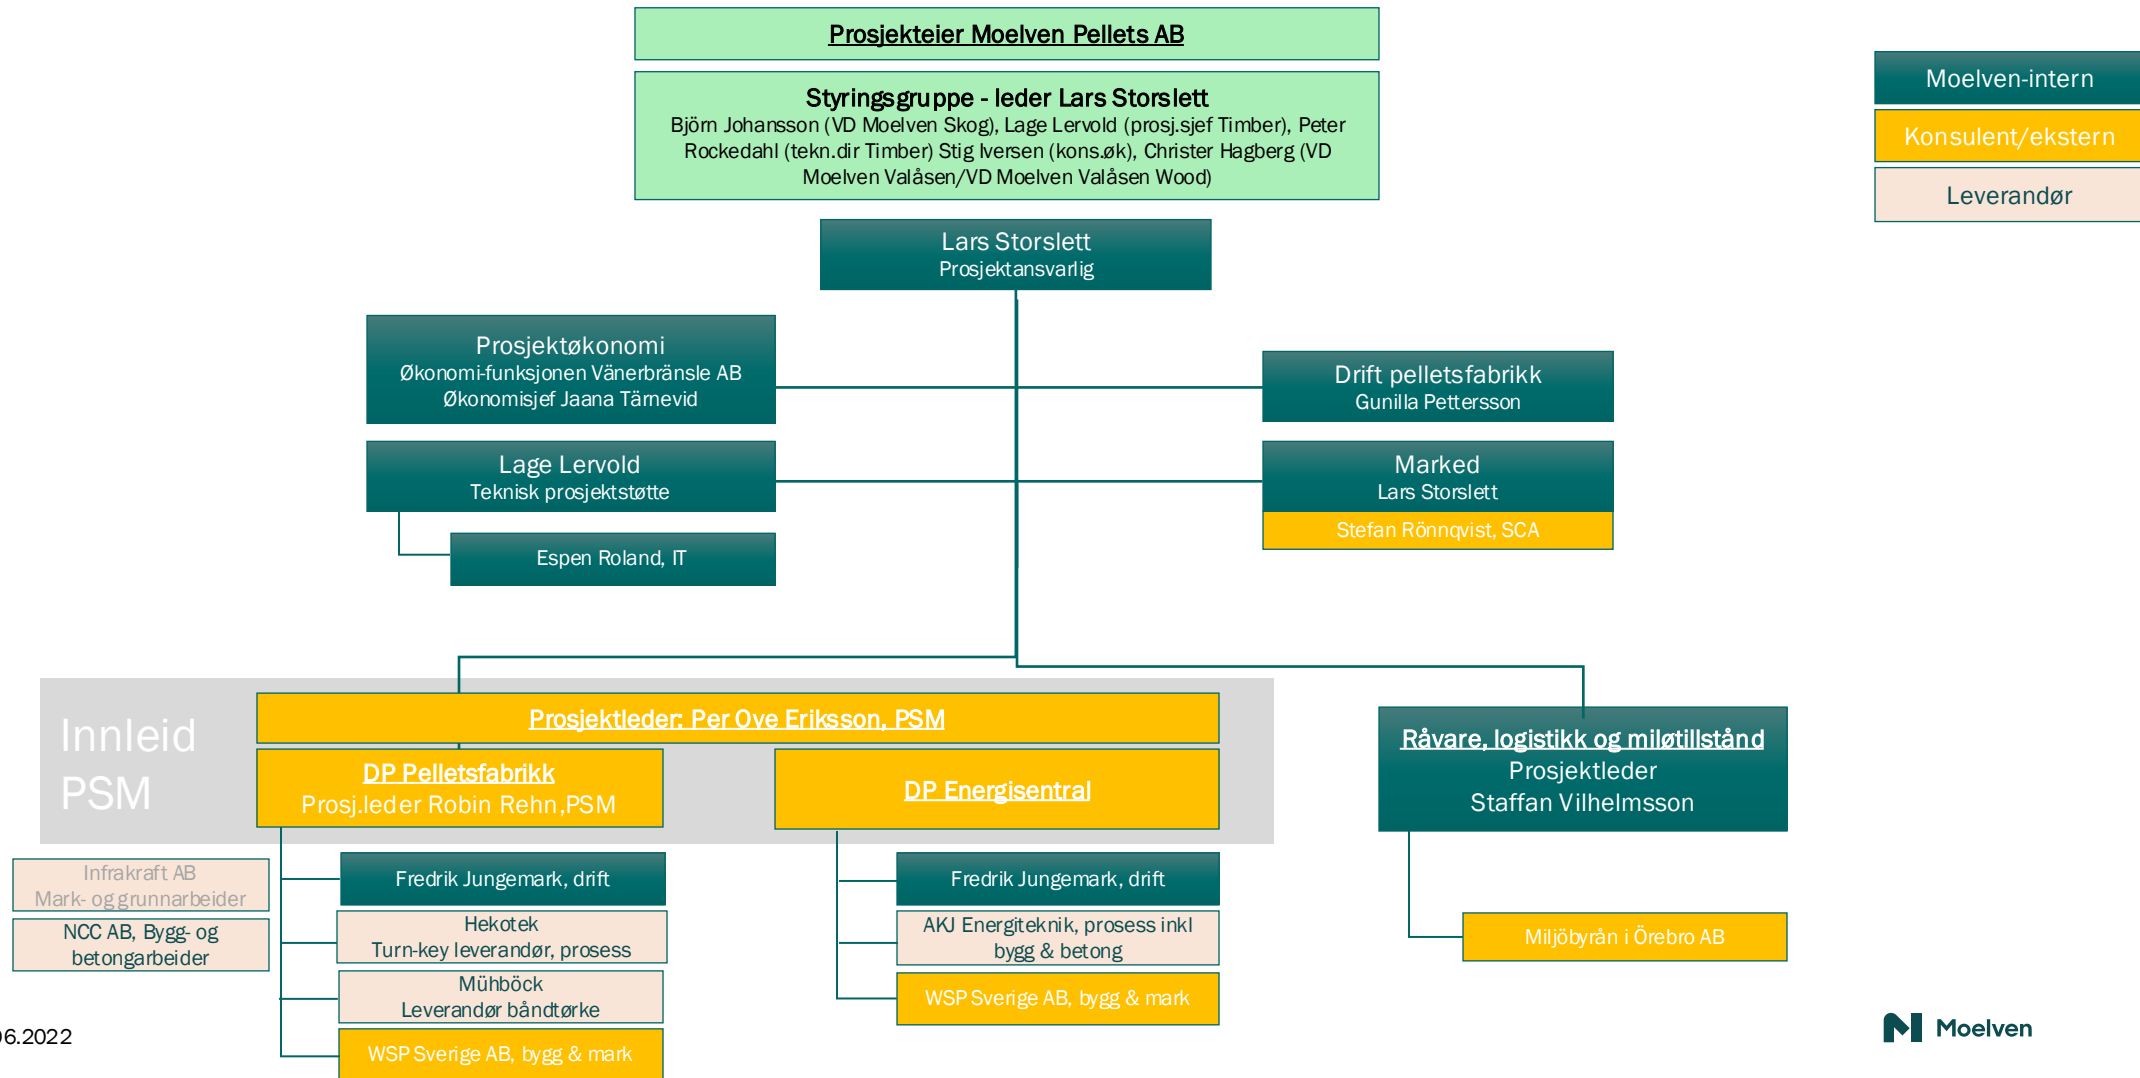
Prosjekteier Moelven Pellets AB

Styringsgruppe - leder Lars Storslett
Björn Johansson (VD Moelven Skog), Lage Lervold (prosj.sjef Timber), Peter Rockedahl (tekn.dir Timber) Stig Iversen (kons.øk), Christer Hagberg (VD Moelven Valåsen/VD Moelven Valåsen Wood)

Moelven-intern
Konsulent/ekstern
Leverandør

Lars Storslett
Prosjektansvarlig

Prosjektøkonomi
Økonomi-funksjonen Vänerbränsle AB
Økonomisjef Jaana Tärnevid

Drift pelletsfabrikk
Gunilla Pettersson

Lage Lervold
Teknisk prosjektstøtte

Marked
Lars Storslett
Stefan Rönnqvist, SCA

Espen Roland, IT

Innleid PSM

Prosjektleder: Per Ove Eriksson, PSM

DP Pelletsfabrikk
Prosj.leder Robin Rehn,PSM

DP Energisentral

Råvare, logistikk og miløtillstånd
Prosjektleder
Staffan Vilhelmsson

Infrakraft AB
Mark- og grunnarbeider

NCC AB, Bygg- og betongarbeider

Fredrik Jungemark, drift

Hekotek
Turn-key leverandør, prosess

Mühböck
Leverandør båndtørke

WSP Sverige AB, bygg & mark

Fredrik Jungemark, drift

AKJ Energiteknik, prosess inkl bygg & betong

WSP Sverige AB, bygg & mark

Miljöbyrån i Örebro AB

)6.2022

Moelven